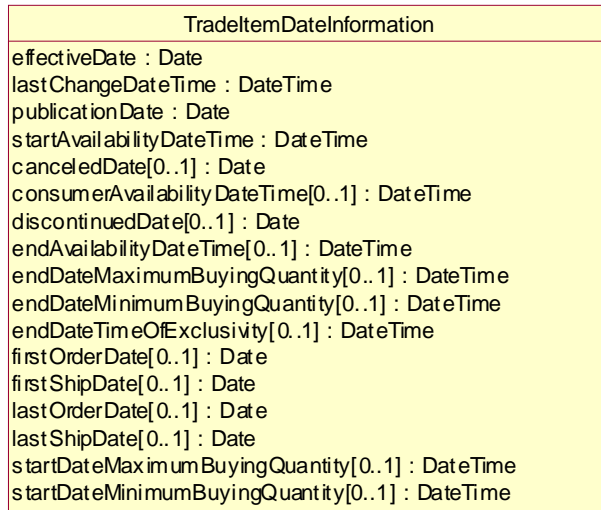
TradeItemDateInformation

effectiveDate : Date
lastChangeDateTime : DateTime
publicationDate : Date
startAvailabilityDateTime : DateTime
canceledDate[0..1] : Date
consumerAvailabilityDateTime[0..1] : DateTime
discontinuedDate[0..1] : Date
endAvailabilityDateTime[0..1] : DateTime
endDateMaximumBuyingQuantity[0..1] : DateTime
endDateMinimumBuyingQuantity[0..1] : DateTime
endDateTimeOfExclusivity[0..1] : DateTime
firstOrderDate[0..1] : Date
firstShipDate[0..1] : Date
lastOrderDate[0..1] : Date
lastShipDate[0..1] : Date
startDateMaximumBuyingQuantity[0..1] : DateTime
startDateMinimumBuyingQuantity[0..1] : DateTime